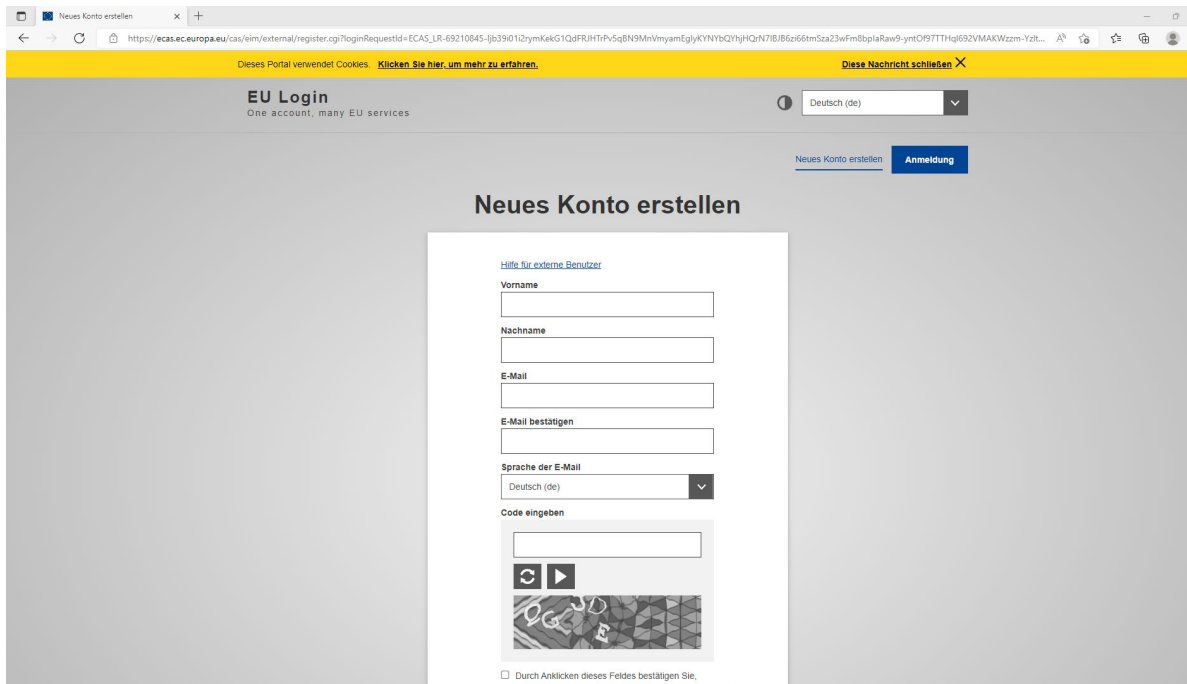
Neues Konto erstellen

https://ecas.ec.europa.eu/cas/eim/external/register.cgi?loginRequestId=ECAS_LR-69210845-ljb39i01i2rymKekG1QdFRJHTrPv5qBN9MnVmyamEglyKYNYbQYhjHQrN7IBJB6zi66tmSza23wFm8bplaRaw9-yntOf97TTHql692VMAKWzzm-Yzlt...

Dieses Portal verwendet Cookies. Klicken Sie hier, um mehr zu erfahren.

Diese Nachricht schließen

EU Login
One account, many EU services

Deutsch (de)

Neues Konto erstellen

Anmeldung

Neues Konto erstellen

Hilfe für externe Benutzer

Vorname

Nachname

E-Mail

E-Mail bestätigen

Sprache der E-Mail

Deutsch (de)

Code eingeben

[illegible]

Durch Anklicken dieses Feldes bestätigen Sie,